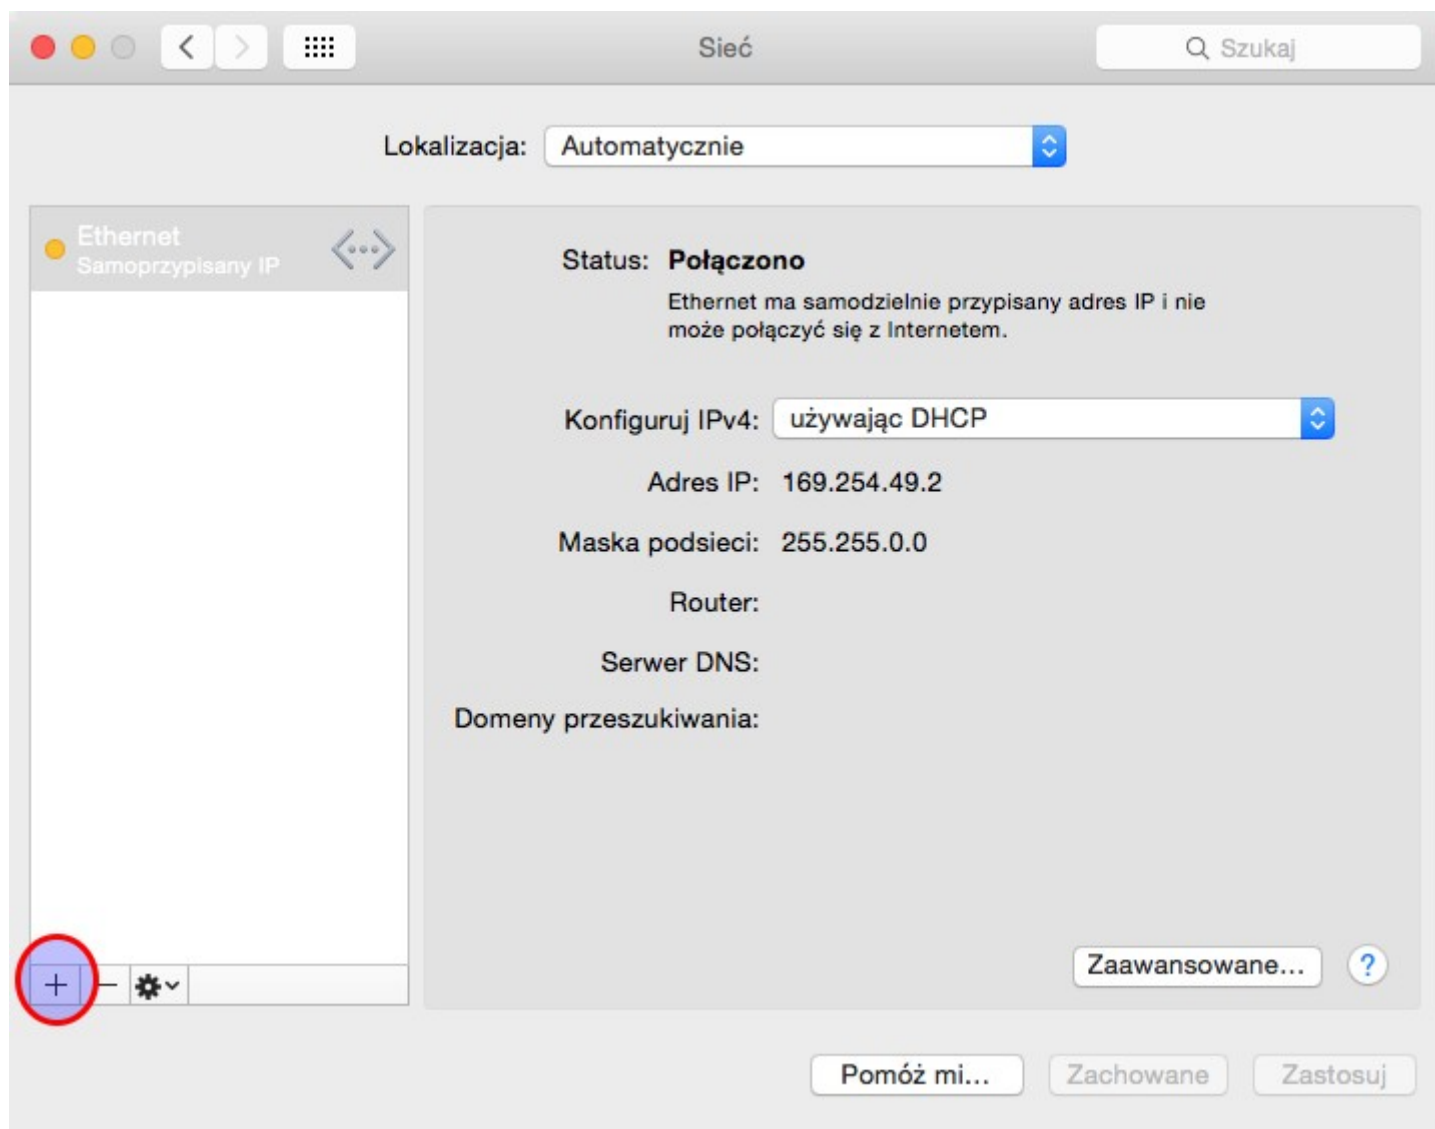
Sieć

Szukaj

Lokalizacja: Automatycznie

Ethernet
Samoprzypisany IP

Status: Połączono

Ethernet ma samodzielnie przypisany adres IP i nie może połączyć się z Internetem.

Konfiguruj IPv4: używając DHCP

Adres IP: 169.254.49.2

Maska podsieci: 255.255.0.0

Router:

Serwer DNS:

Domeny przeszukiwania:

+ −

Zaawansowane...

?

Pomóż mi...

Zachowane

Zastosuj